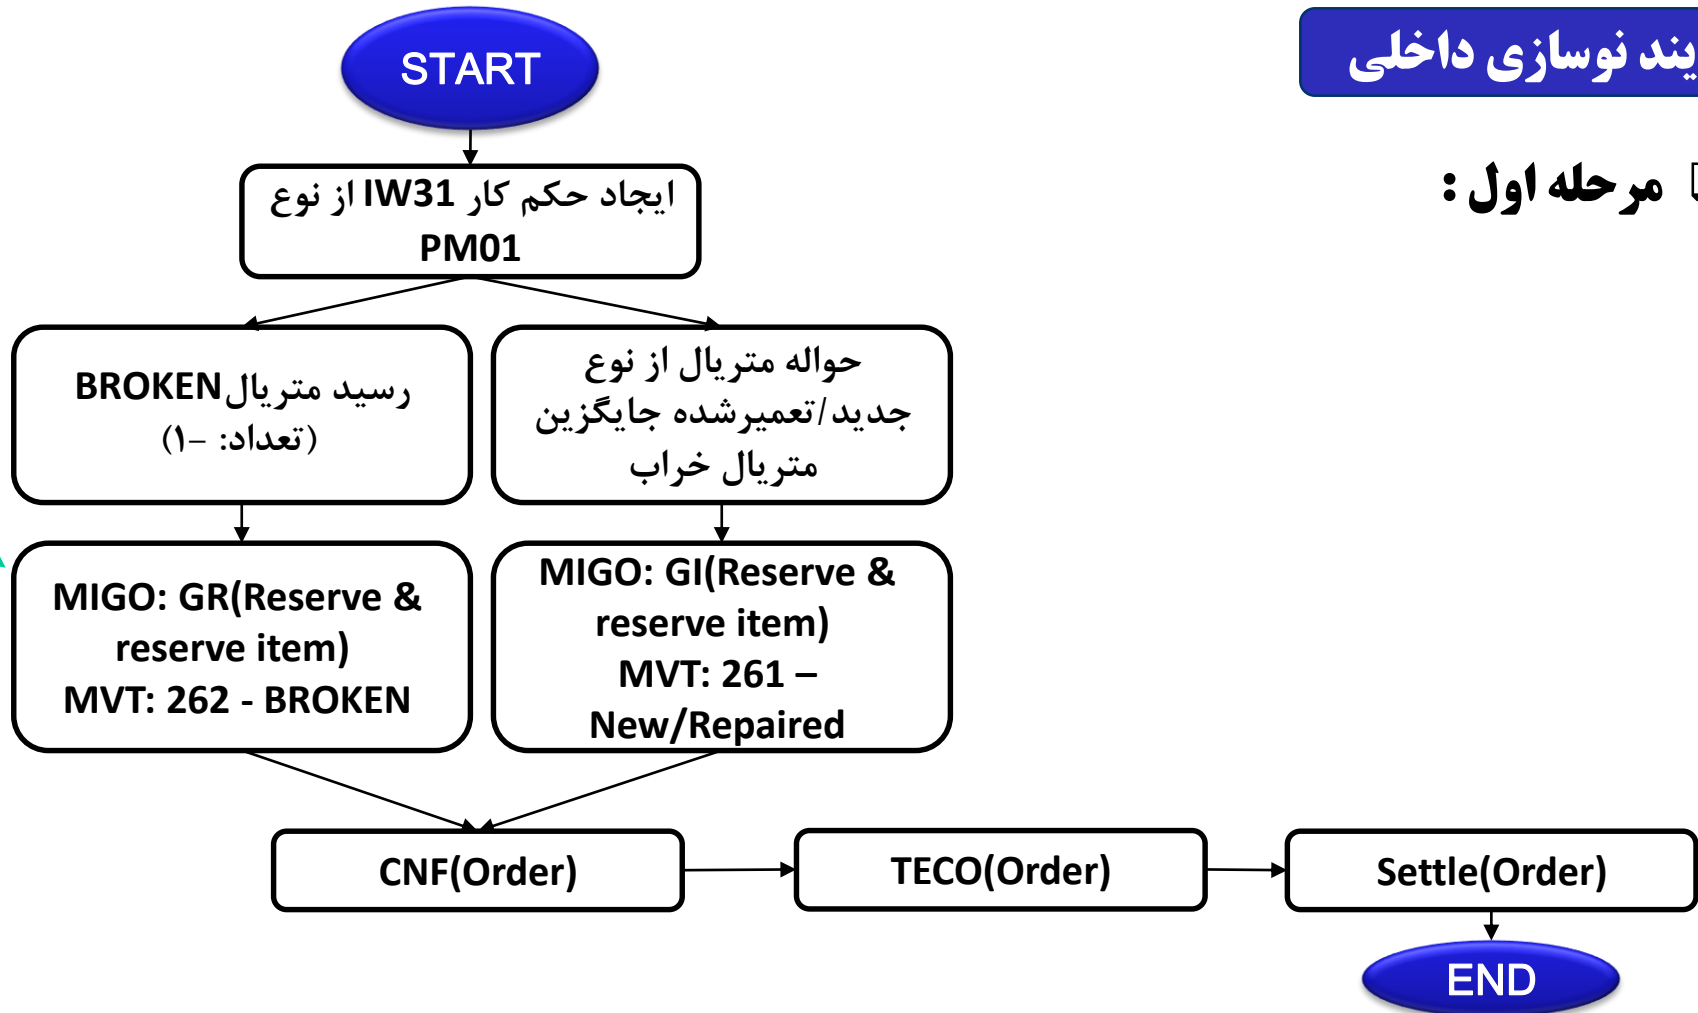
یند نوسازی داخلی

مرحله اول :

START

ایجاد حکم کار IW31 از نوع PM01

رسید متریالBROKEN (تعداد: -۱)

حواله متریال از نوع جدید/تعمیرشده جایگزین متریال خراب

MIGO: GR(Reserve & reserve item) MVT: 262 - BROKEN

MIGO: GI(Reserve & reserve item) MVT: 261 – New/Repaired

CNF(Order)

TECO(Order)

Settle(Order)

END